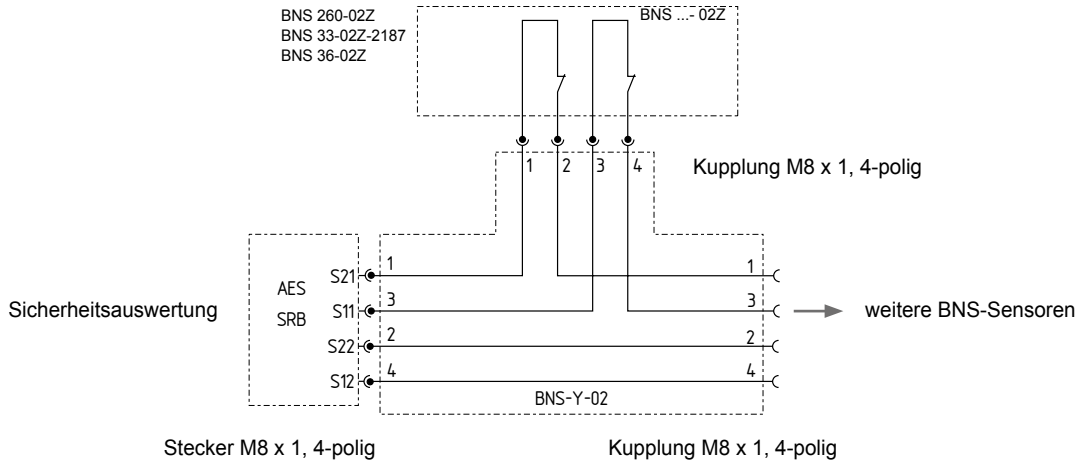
BNS 260-02Z
BNS 33-02Z-2187
BNS 36-02Z

BNS ...- 02Z

1 2 3 4

Kupplung M8 x 1, 4-polig

AES
SRB

S21
S11
S22
S12

1
3
2
4

1
3
2
4

Sicherheitsauswertung

weitere BNS-Sensoren

BNS-Y-02

Stecker M8 x 1, 4-polig

Kupplung M8 x 1, 4-polig